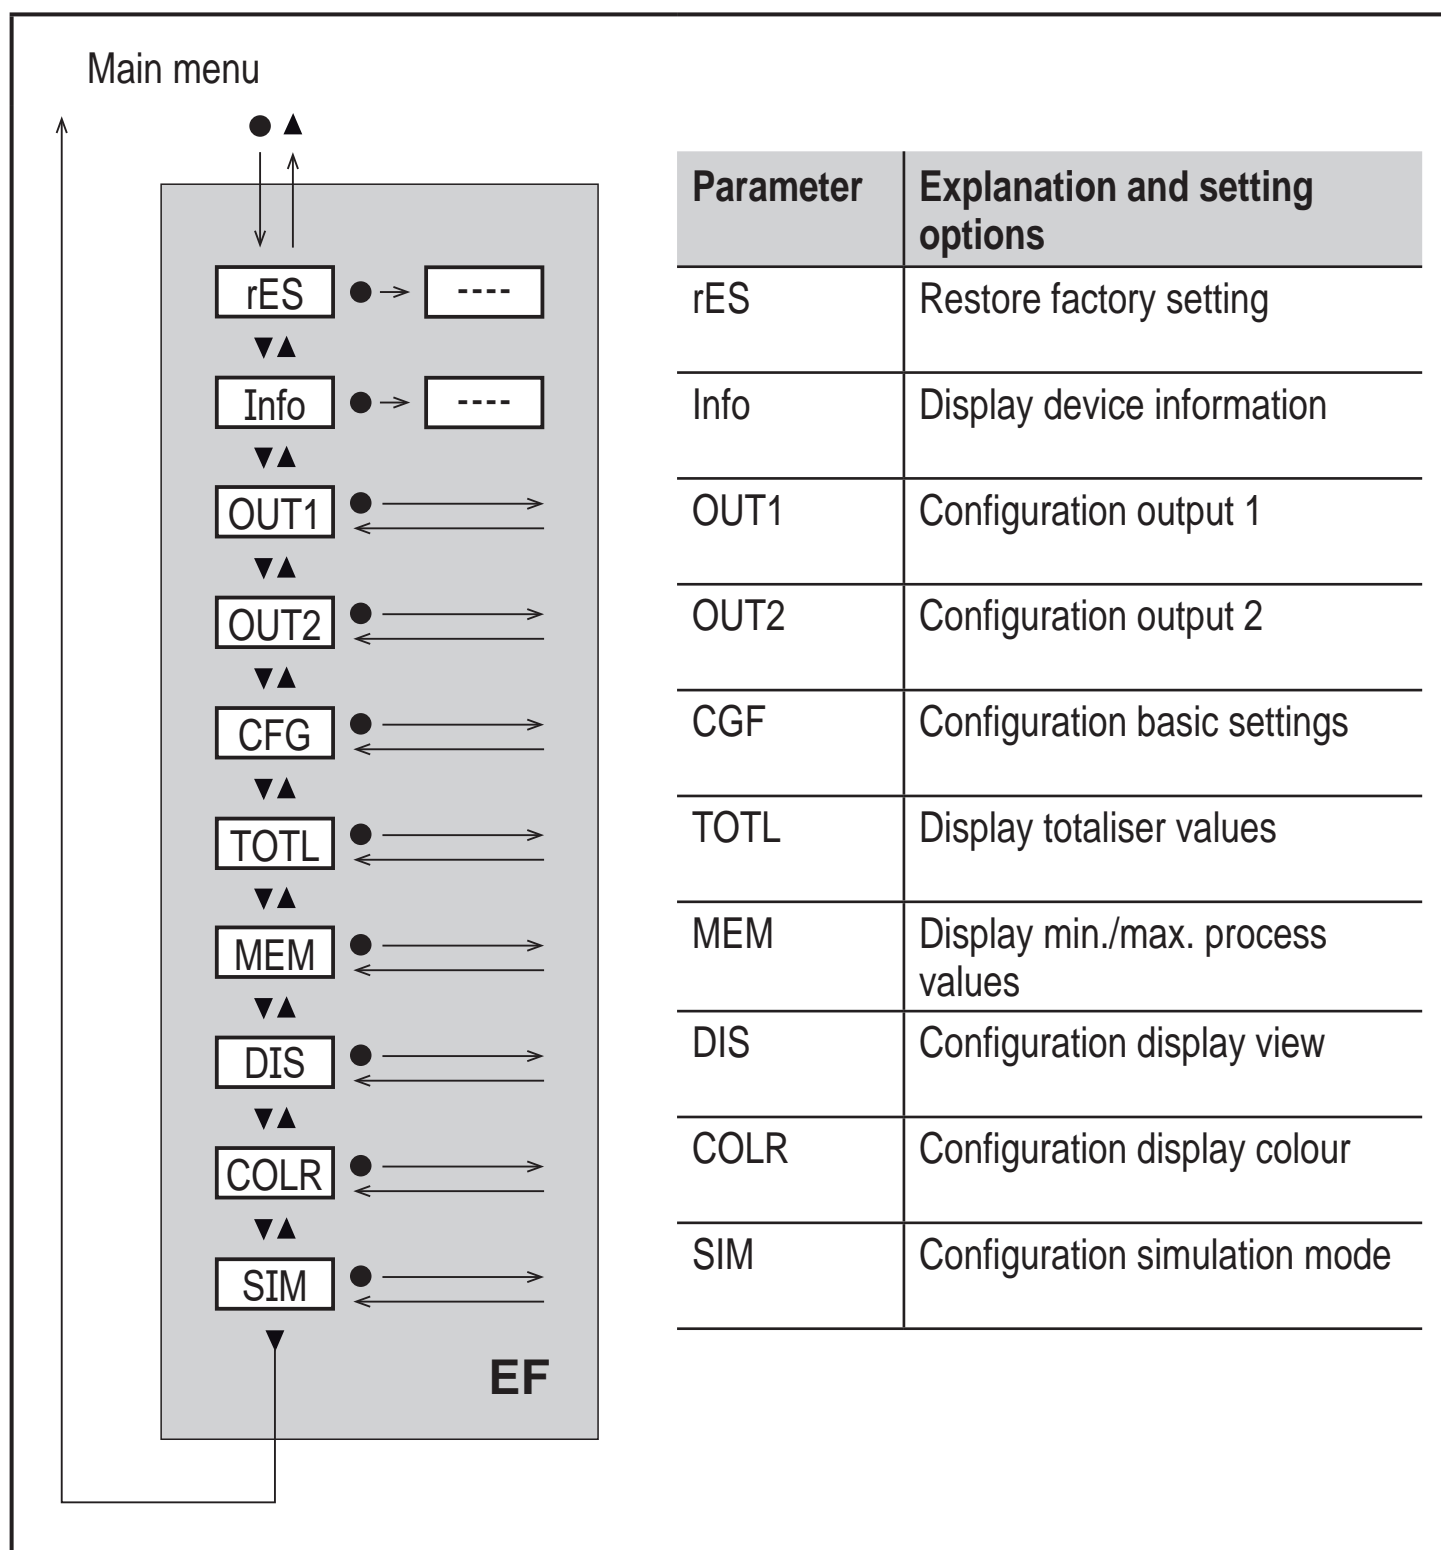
Main menu

rES ----

Info ----

OUT1

OUT2

CFG

TOTL

MEM

DIS

COLR

SIM

EF

| Parameter | Explanation and setting options |
|---|---|
| rES | Restore factory setting |
| Info | Display device information |
| OUT1 | Configuration output 1 |
| OUT2 | Configuration output 2 |
| CGF | Configuration basic settings |
| TOTL | Display totaliser values |
| MEM | Display min./max. process values |
| DIS | Configuration display view |
| COLR | Configuration display colour |
| SIM | Configuration simulation mode |